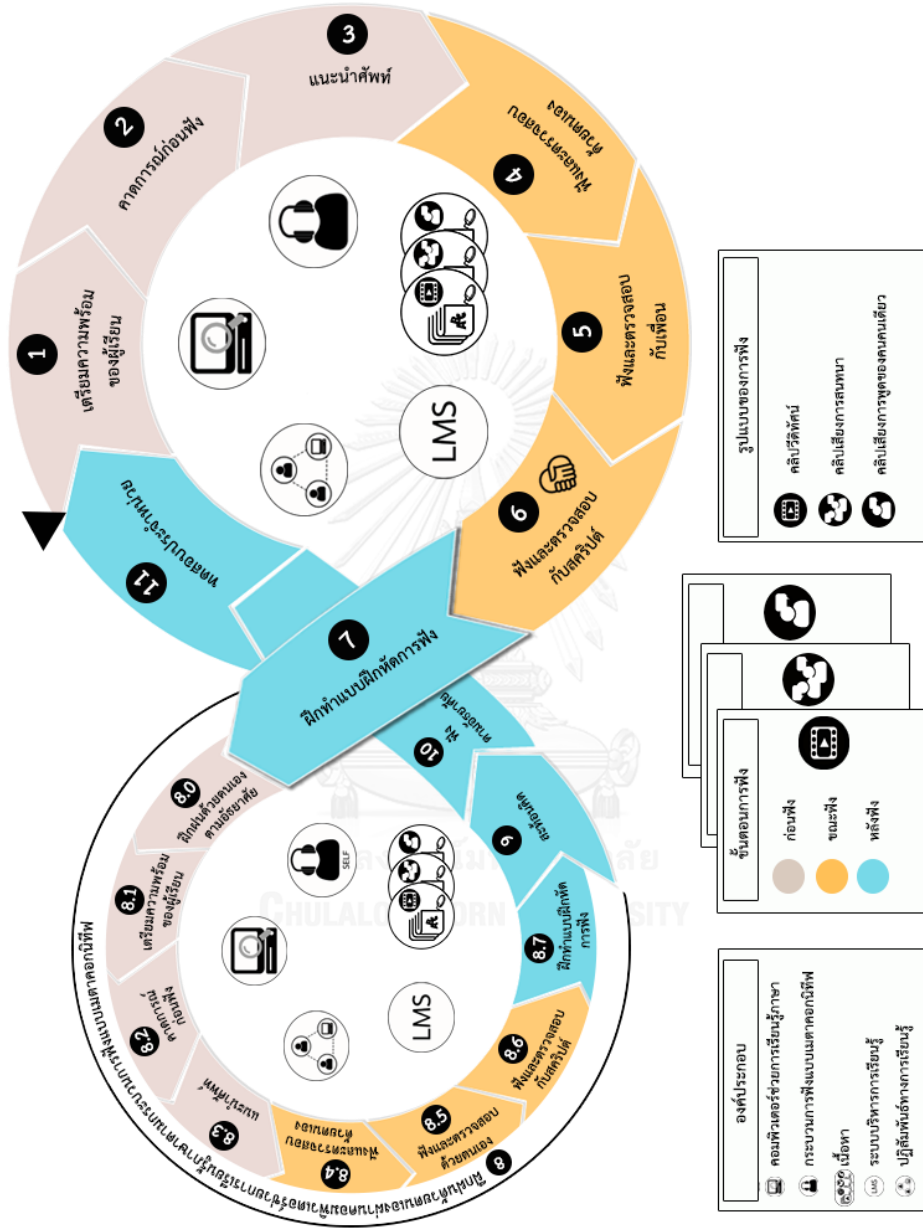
1
เตรียมความพร้อมของผู้เรียน

2
คาดการณ์ก่อนฟัง

3
แนะนำศัพท์

4
ฟังและตรวจสอบด้วยตนเอง

5
ฟังและตรวจสอบกับเพื่อน

6
ฟังและตรวจสอบกับสคริปต์

7
ฝึกทำแบบฝึกหัดการฟัง

11
ทดสอบประจำบทเรียน

10
ฟัง สะท้อนคิด

9
สรุปผล

LMS

8.0
ฝึกฝนด้วยตนเองตามอัธยาศัย

8.1
เตรียมความพร้อมของผู้เรียน

8.2
คาดการณ์ก่อนฟัง

8.3
แนะนำศัพท์

8.4
ฟังและตรวจสอบด้วยตนเอง

8.5
ฟังและตรวจสอบด้วยตนเอง

8.6
ฟังและตรวจสอบกับสคริปต์

8.7
ฝึกทำแบบฝึกหัดการฟัง

SELF

LMS

8
ฝึกฝนนอกห้องเรียนผ่านระบบบริหารการเรียนรู้ตามกระบวนการฟังแบบเมตาคอกนิทีฟ

CHULALONGKORN UNIVERSITY

องค์ประกอบ
คอมพิวเตอร์ช่วยการเรียนรู้ภาษา
กระบวนการฟังแบบเมตาคอกนิทีฟ
เนื้อหา
LMS ระบบบริหารการเรียนรู้
ปฏิสัมพันธ์ทางการเรียนรู้

ขั้นตอนการฟัง
ก่อนฟัง
ขณะฟัง
หลังฟัง

รูปแบบของการฟัง
คลิปวีดิทัศน์
คลิปเสียงการสนทนา
คลิปเสียงการพูดของคนคนเดียว